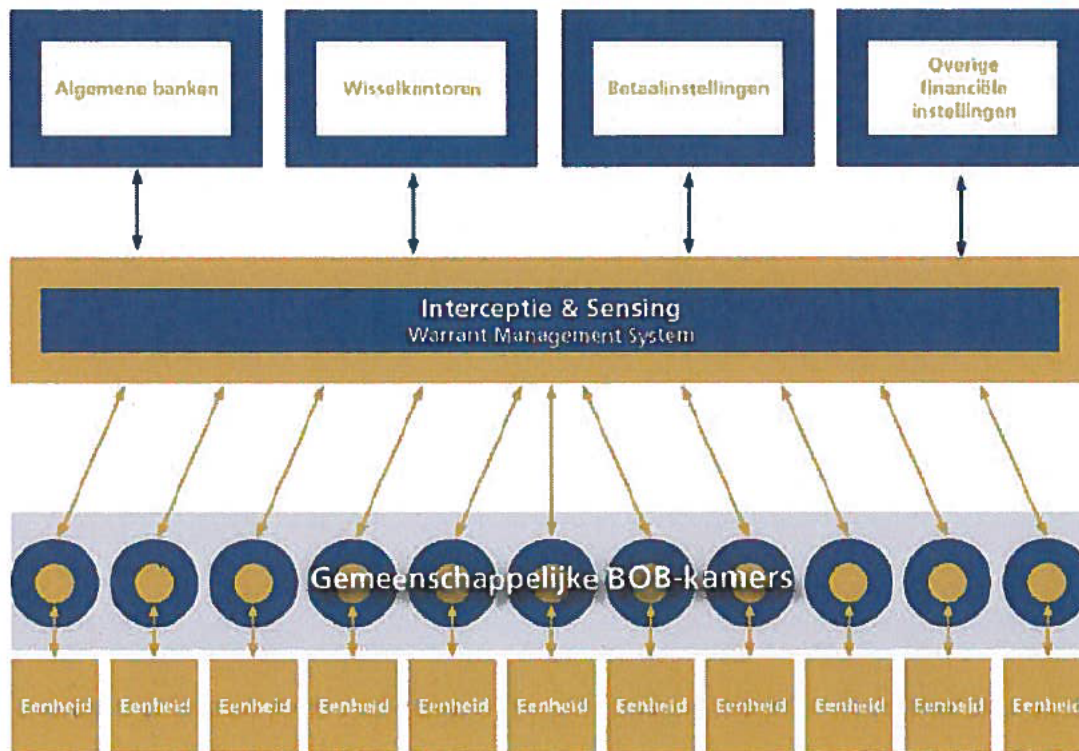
Algemene banken

Wisselkantoren

Betaalinstellingen

Overige financiële instellingen

Interceptie & Sensing
Warrant Management System

Gemeenschappelijke BOB-kamers

Eenheid

Eenheid

Eenheid

Eenheid

Eenheid

Eenheid

Eenheid

Eenheid

Eenheid

Eenheid

Eenhei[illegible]